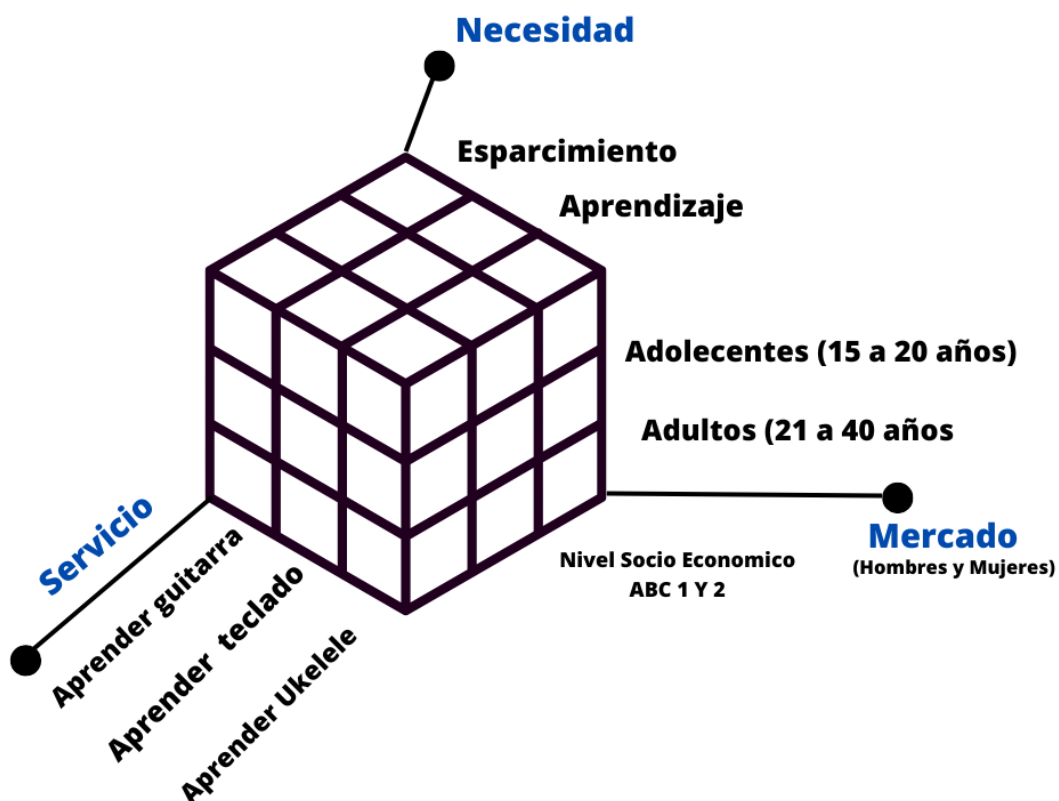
Necesidad

Esparcimiento

Aprendizaje

Adolecentes (15 a 20 años)

Adultos (21 a 40 años

Mercado
(Hombres y Mujeres)

Nivel Socio Economico
ABC 1 Y 2

Servicio

Aprender guitarra

Aprender teclado

Aprender Ukelele